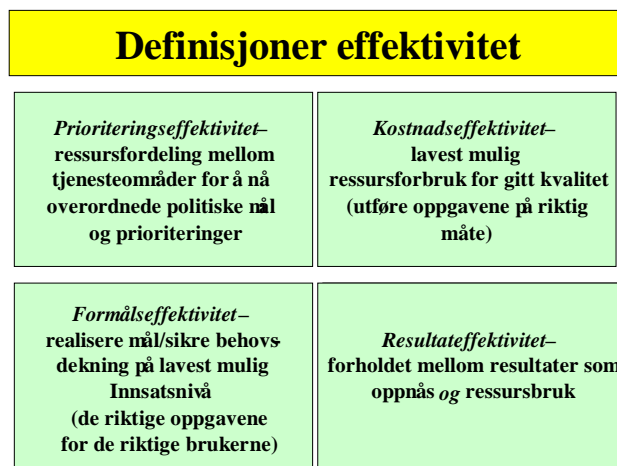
Definisjoner effektivitet

Prioriteringseffektivitet – ressursfordeling mellom tjenesteområder for å nå overordnede politiske mål og prioriteringer

Kostnadseffektivitet – lavest mulig ressursforbruk for gitt kvalitet (utføre oppgavene på riktig måte)

Formålseffektivitet – realisere mål/sikre behovsdekning på lavest mulig Innsatsnivå (de riktige oppgavene for de riktige brukerne)

Resultateffektivitet – forholdet mellom resultater som oppnås og ressursbruk